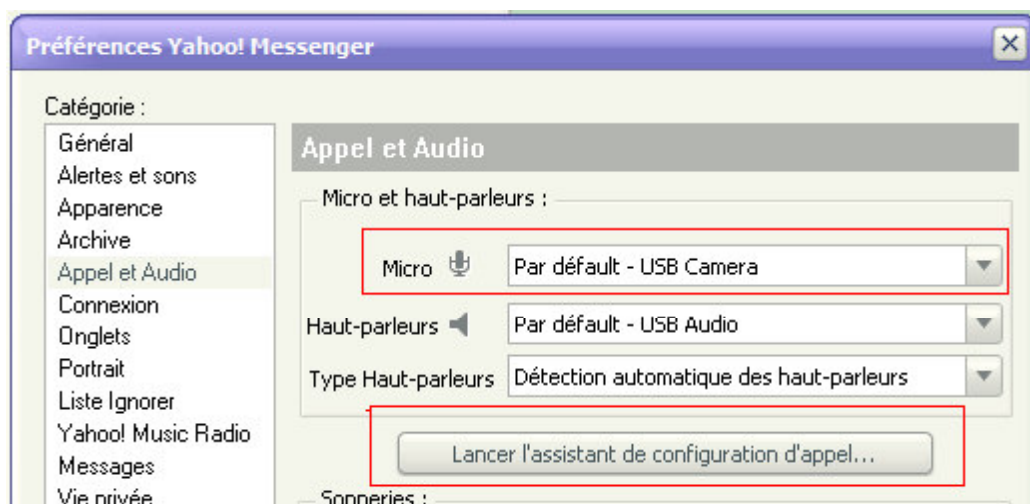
Préférences Yahoo! Messenger

Catégorie :

Général
Alertes et sons
Apparence
Archive
Appel et Audio
Connexion
Onglets
Portrait
Liste Ignorer
Yahoo! Music Radio
Messages
Vie privée

Appel et Audio

Micro et haut-parleurs :

Micro | Par défaut - USB Camera

Haut-parleurs | Par défaut - USB Audio

Type Haut-parleurs | Détection automatique des haut-parleurs

Lancer l'assistant de configuration d'appel...

Sonneries :